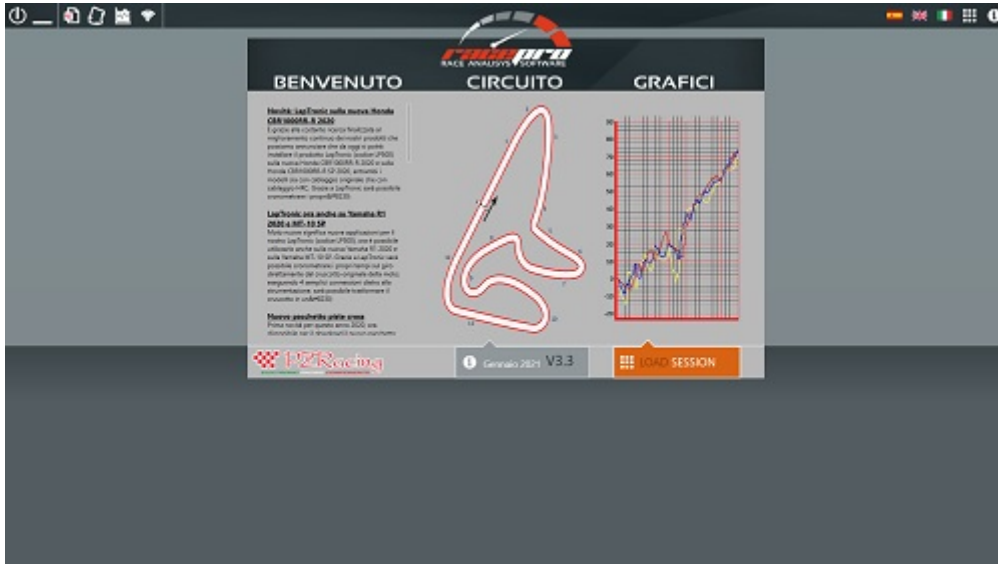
racepro
RACE ANALYSYS SOFTWARE

BENVENUTO

CIRCUITO

GRAFICI

Novità: LapTronic sulla nuova Honda CBR1000RR-R 2020

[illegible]

LapTronic ora anche su Yamaha R1 2020 e MT-10 SP

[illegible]

Nuove possibilità piste nuove

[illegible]

PZRacing

Gennaio 2021 V3.3

LOAD SESSION